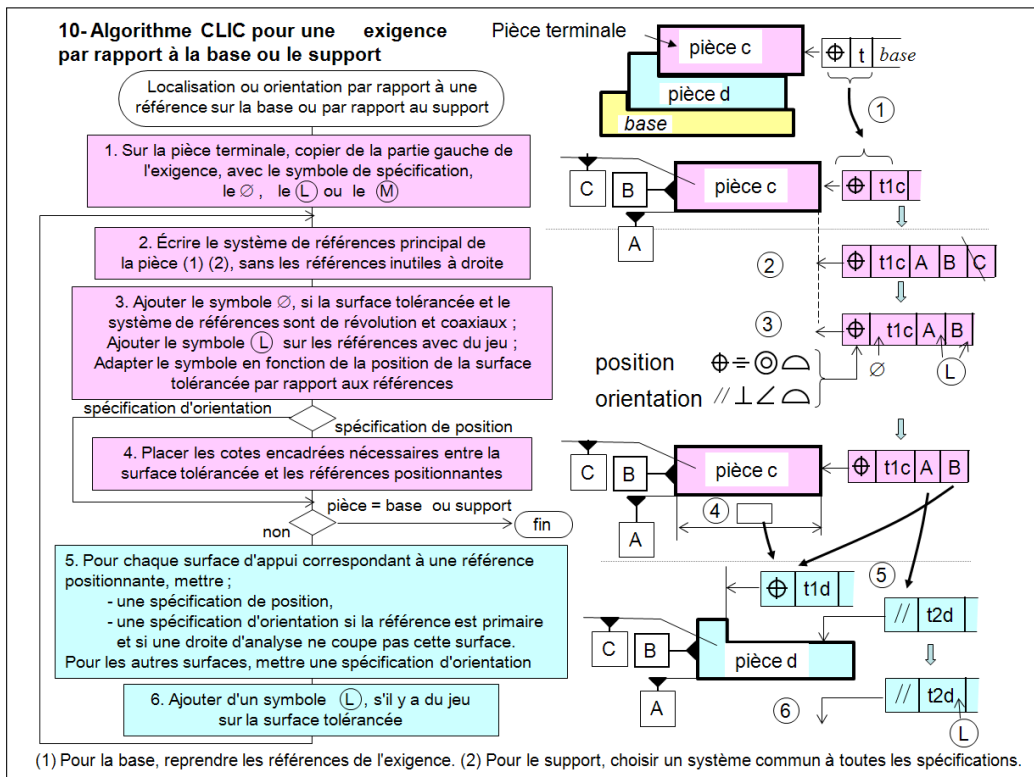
10- Algorithme CLIC pour une exigence par rapport à la base ou le support

Pièce terminale

pièce c

$\oplus$ | t | base

pièce d

base

1

Localisation ou orientation par rapport à une référence sur la base ou par rapport au support

1. Sur la pièce terminale, copier de la partie gauche de l'exigence, avec le symbole de spécification, le $\varnothing$ , le Ⓛ ou le Ⓜ

C B pièce c $\oplus$ t1c

A

2. Écrire le système de références principal de la pièce (1) (2), sans les références inutiles à droite

2 $\oplus$ t1c A B C

3. Ajouter le symbole $\varnothing$, si la surface tolérancée et le système de références sont de révolution et coaxiaux ; Ajouter le symbole Ⓛ sur les références avec du jeu ; Adapter le symbole en fonction de la position de la surface tolérancée par rapport aux références

3 $\oplus$ t1c A B

position $\oplus$ $\equiv$ ◎ ⌓

orientation // ⊥ ∠ ⌓

$\varnothing$

L

spécification d'orientation

spécification de position

4. Placer les cotes encadrées nécessaires entre la surface tolérancée et les références positionnantes

C B pièce c $\oplus$ t1c A B

A

4

pièce = base ou support

non

fin

5. Pour chaque surface d'appui correspondant à une référence positionnante, mettre ;
- une spécification de position,
- une spécification d'orientation si la référence est primaire et si une droite d'analyse ne coupe pas cette surface.
Pour les autres surfaces, mettre une spécification d'orientation

$\oplus$ t1d

5

// t2d

C B pièce d

A

6. Ajouter d'un symbole Ⓛ, s'il y a du jeu sur la surface tolérancée

6

// t2d

L

(1) Pour la base, reprendre les références de l'exigence. (2) Pour le support, choisir un système commun à toutes les spécifications.